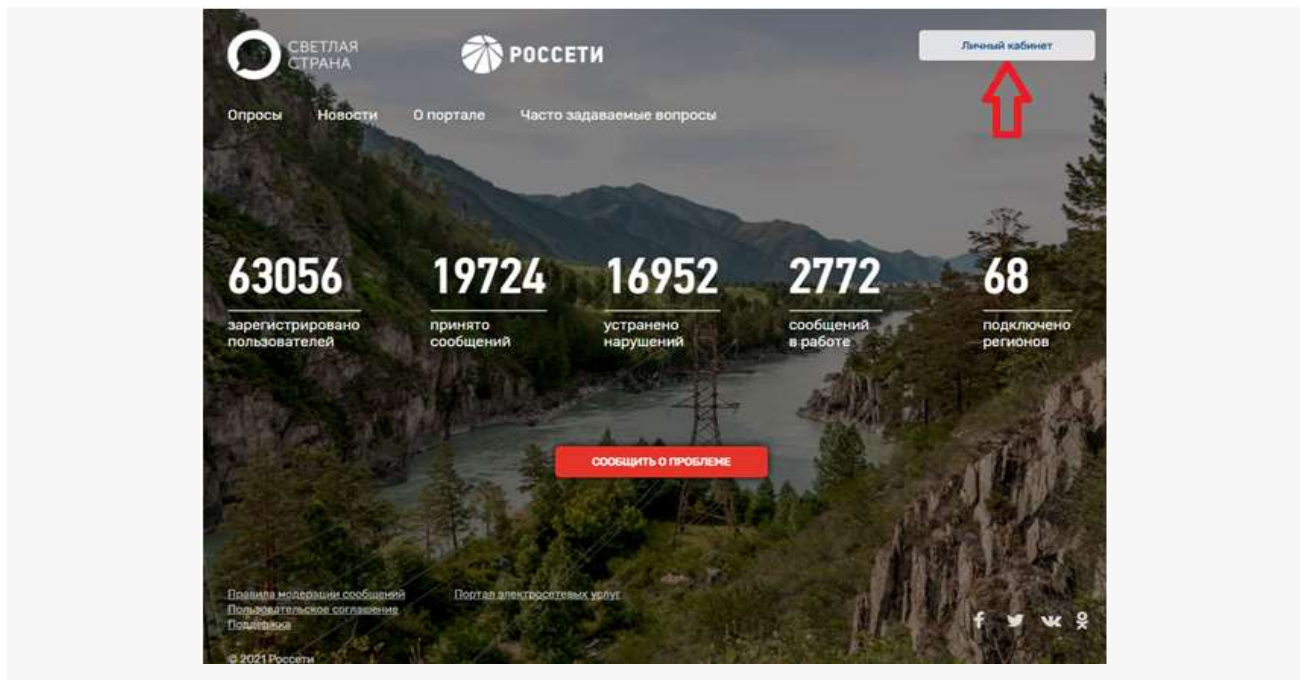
СВЕТЛАЯ СТРАНА

РОССЕТИ

Личный кабинет

Опросы Новости О портале Часто задаваемые вопросы

63056
зарегистрировано пользователей

19724
принято сообщений

16952
устранено нарушений

2772
сообщений в работе

68
подключено регионов

СООБЩИТЬ О ПРОБЛЕМЕ

Правила модерации сообщений
Пользовательское соглашение
Поддержка

Портал электросетевых услуг

© 2021 Россети